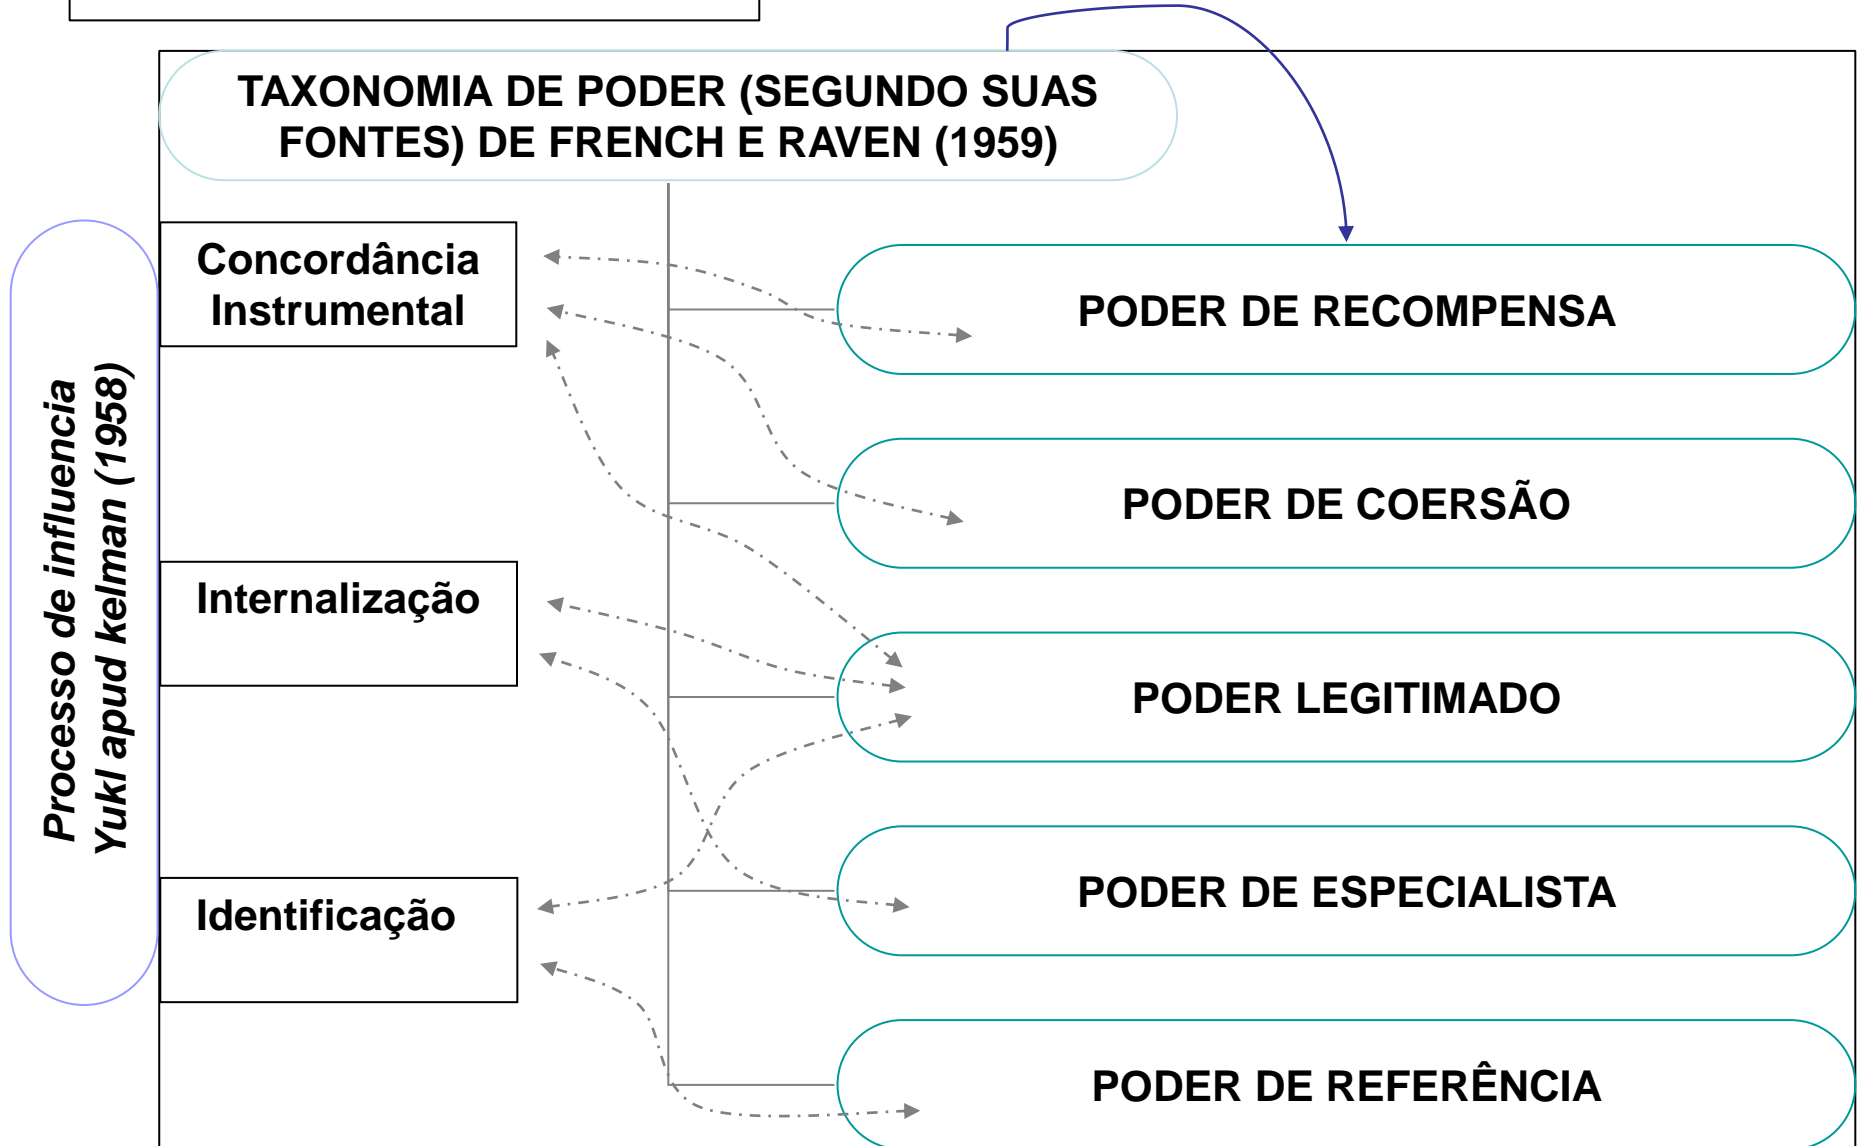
TAXONOMIA DE PODER (SEGUNDO SUAS FONTES) DE FRENCH E RAVEN (1959)

Processo de influencia
Yukl apud kelman (1958)

Concordância Instrumental

Internalização

Identificação

PODER DE RECOMPENSA

PODER DE COERSÃO

PODER LEGITIMADO

PODER DE ESPECIALISTA

PODER DE REFERÊNCIA